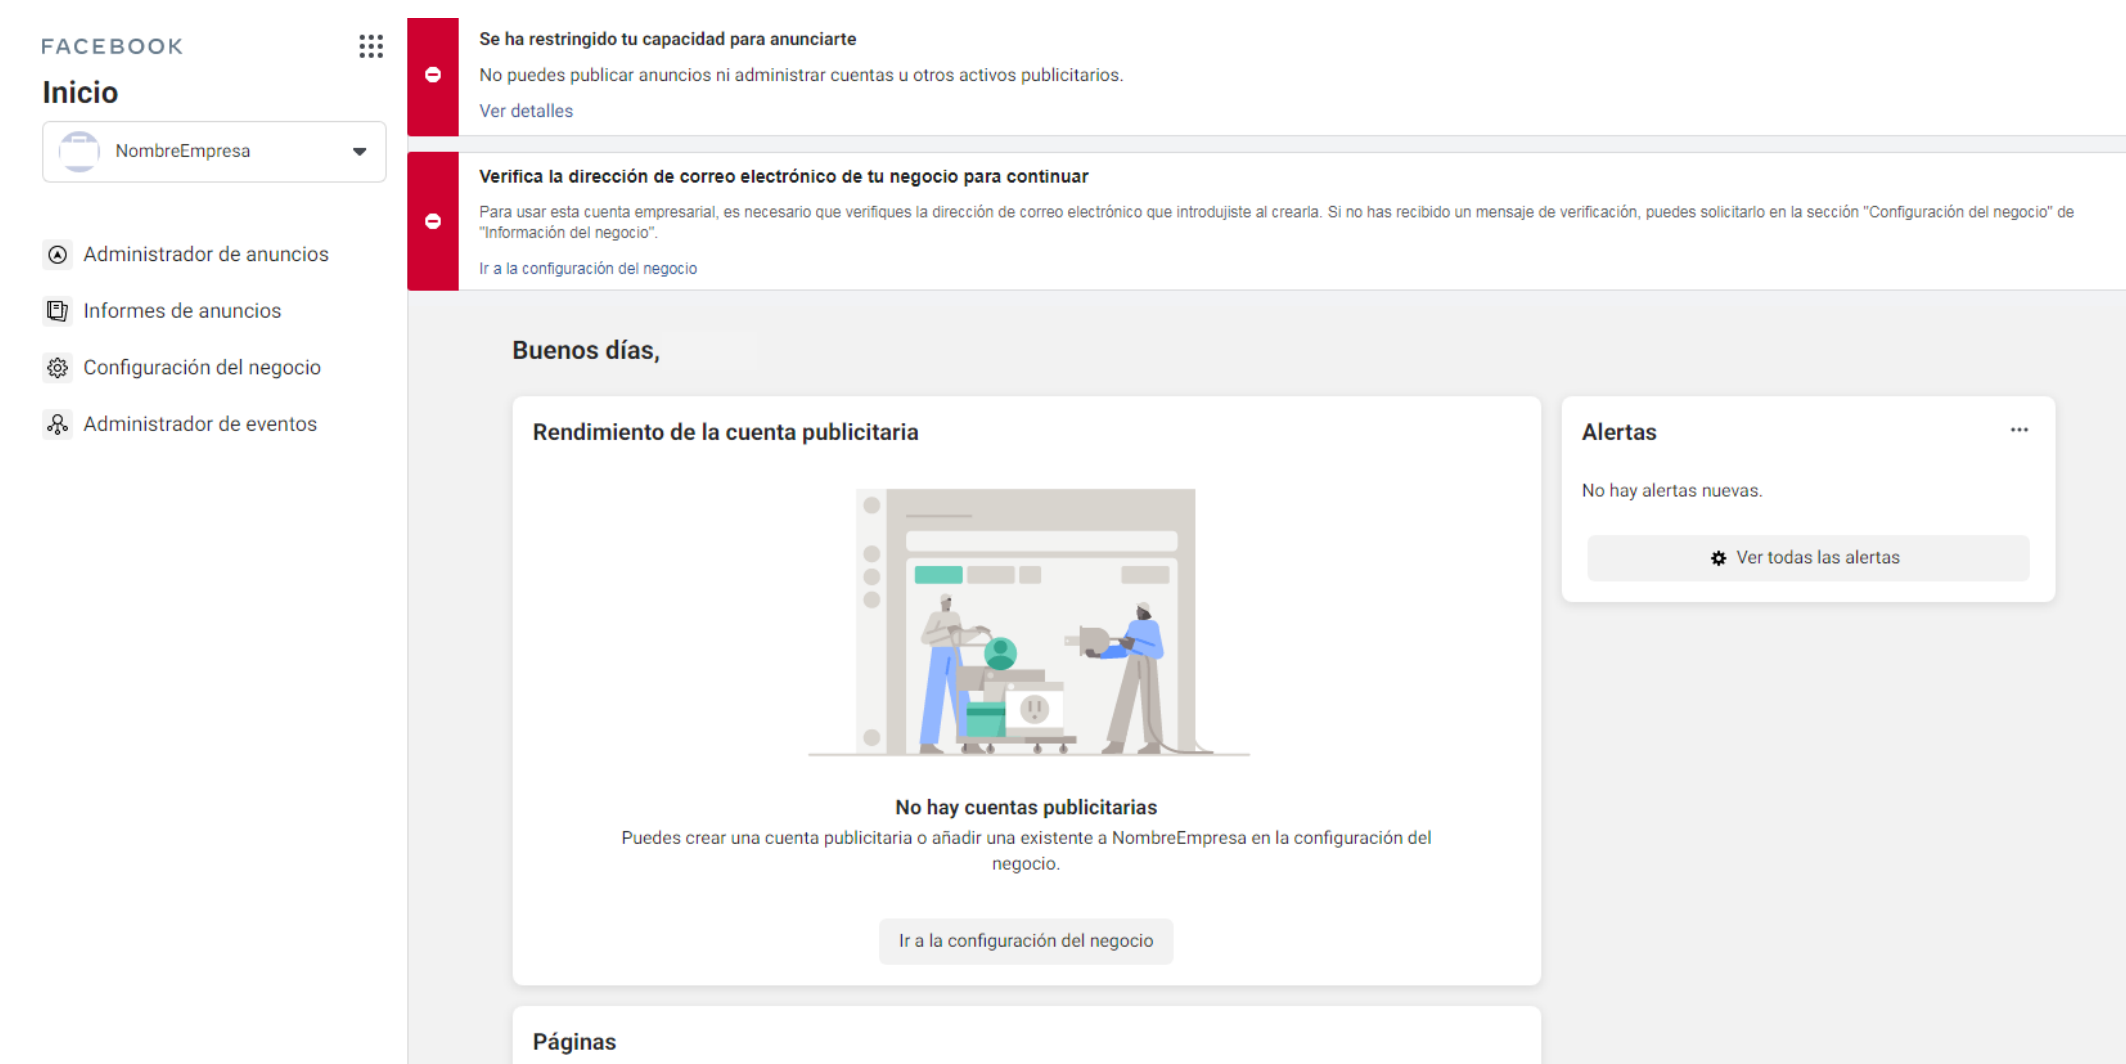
FACEBOOK

Inicio

NombreEmpresa

Administrador de anuncios

Informes de anuncios

Configuración del negocio

Administrador de eventos

Se ha restringido tu capacidad para anunciarte

No puedes publicar anuncios ni administrar cuentas u otros activos publicitarios.

Ver detalles

Verifica la dirección de correo electrónico de tu negocio para continuar

Para usar esta cuenta empresarial, es necesario que verifiques la dirección de correo electrónico que introdujiste al crearla. Si no has recibido un mensaje de verificación, puedes solicitarlo en la sección "Configuración del negocio" de "Información del negocio".

Ir a la configuración del negocio

Buenos días,

Rendimiento de la cuenta publicitaria

No hay cuentas publicitarias

Puedes crear una cuenta publicitaria o añadir una existente a NombreEmpresa en la configuración del negocio.

Ir a la configuración del negocio

Alertas

No hay alertas nuevas.

Ver todas las alertas

Páginas